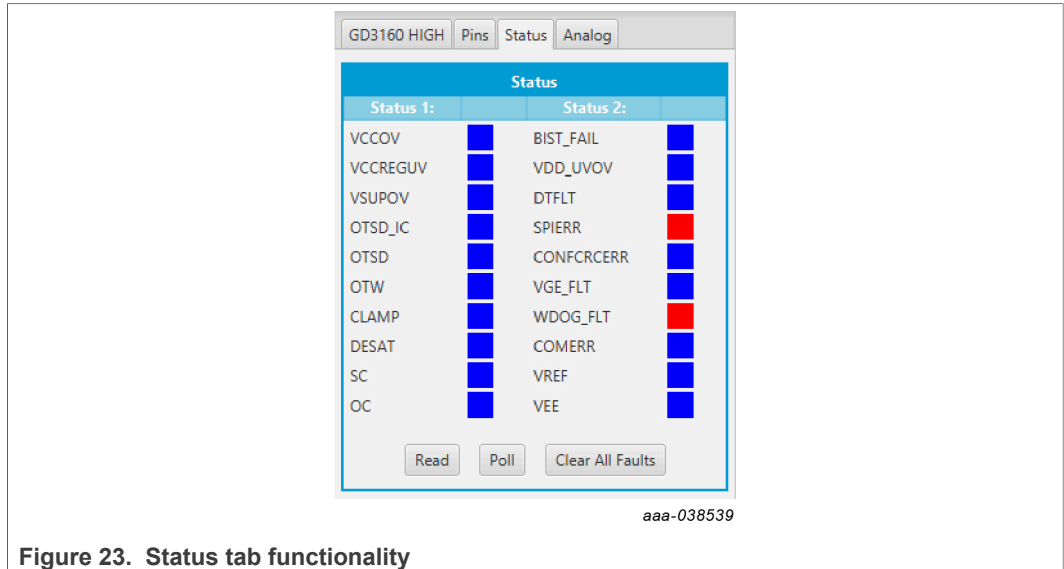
GD3160 HIGH | Pins | Status | Analog

Status

| Status 1: | | Status 2: | |
|---|---|---|---|
| VCCOV | | BIST_FAIL | |
| VCCREGUV | | VDD_UVOV | |
| VSUPOV | | DTFLT | |
| OTSD_IC | | SPIERR | |
| OTSD | | CONFCRCERR | |
| OTW | | VGE_FLT | |
| CLAMP | | WDOG_FLT | |
| DESAT | | COMERR | |
| SC | | VREF | |
| OC | | VEE | |

Read | Poll | Clear All Faults

aaa-038539

Figure 23. Status tab functionality